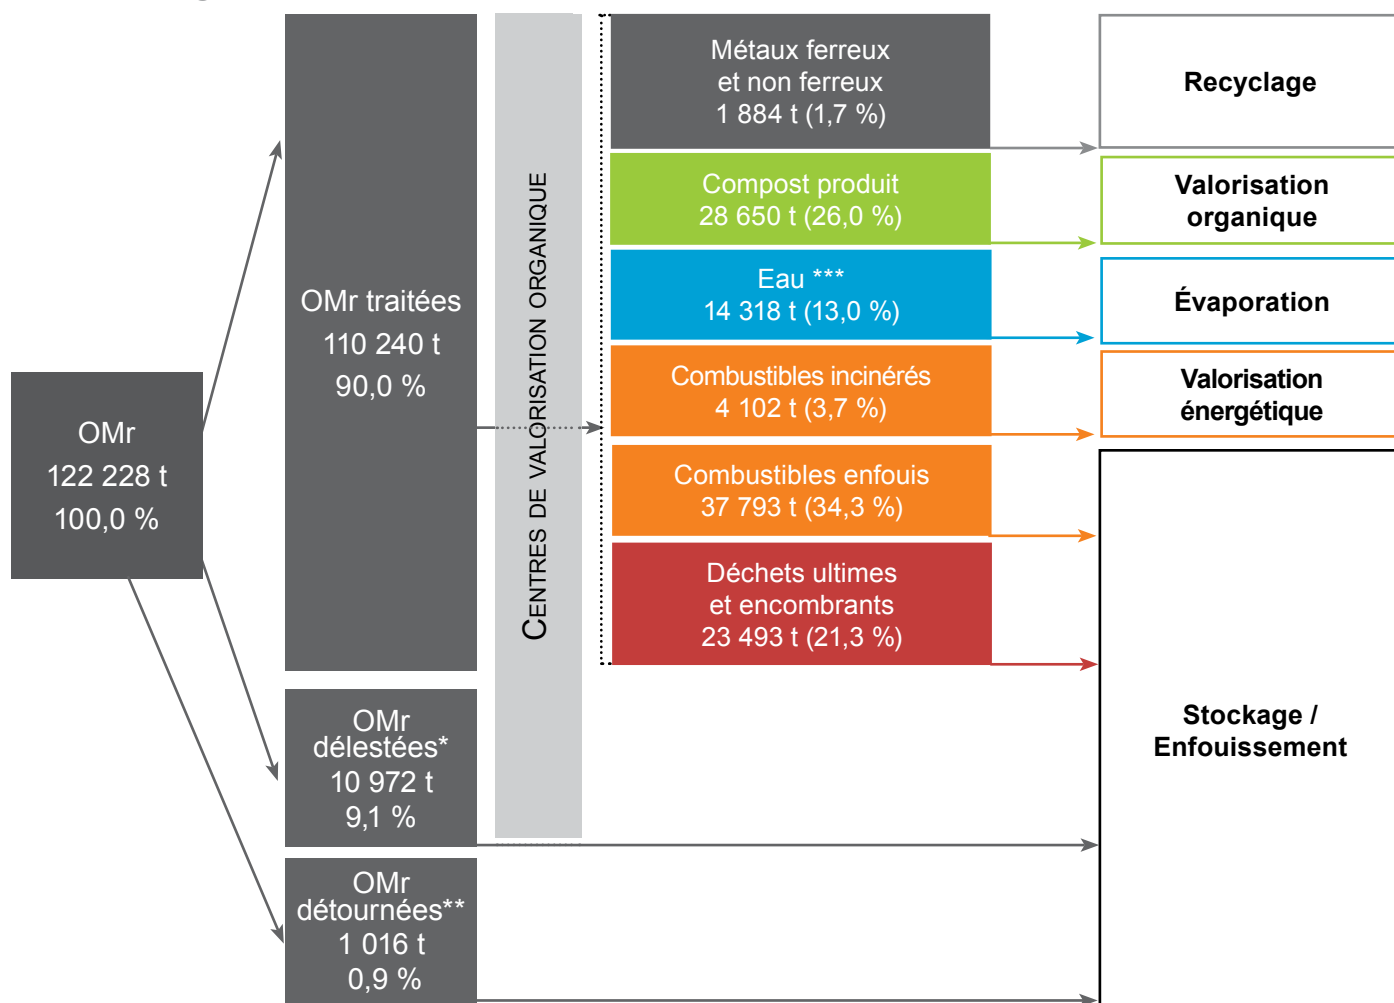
OMr
122 228 t
100,0 %

OMr traitées
110 240 t
90,0 %

OMr délestées*
10 972 t
9,1 %

OMr détournées**
1 016 t
0,9 %

CENTRES DE VALORISATION ORGANIQUE

Métaux ferreux et non ferreux
1 884 t (1,7 %)

Compost produit
28 650 t (26,0 %)

Eau ***
14 318 t (13,0 %)

Combustibles incinérés
4 102 t (3,7 %)

Combustibles enfouis
37 793 t (34,3 %)

Déchets ultimes et encombrants
23 493 t (21,3 %)

Recyclage

Valorisation organique

Évaporation

Valorisation énergétique

Stockage / Enfouissement